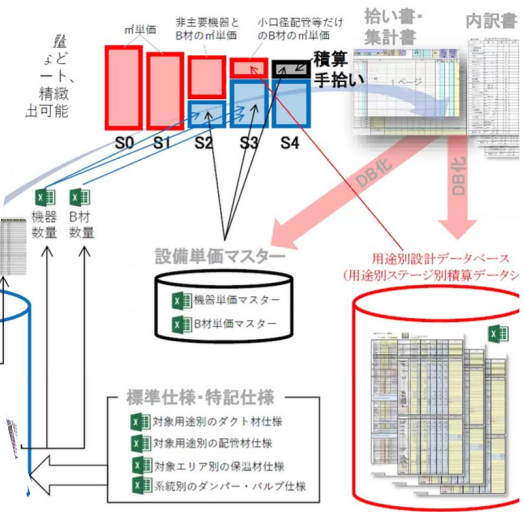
㎡単価

非主要機器とB材の㎡単価

小口径配管等だけのB材の㎡単価

積算
手拾い

拾い書・集計書

内訳書

1ページ

ょど
ート、
精緻
出可能

S0 S1 S2 S3 S4

DB化

DB化

機器
数量

B材
数量

設備単価マスター

機器単価マスター

B材単価マスター

用途別設計データベース
（用途別ステージ別積算データシ

標準仕様・特記仕様

対象用途別のダクト材仕様

対象用途別の配管材仕様

対象エリア別の保温材仕様

系統別のダンパー・バルブ仕様